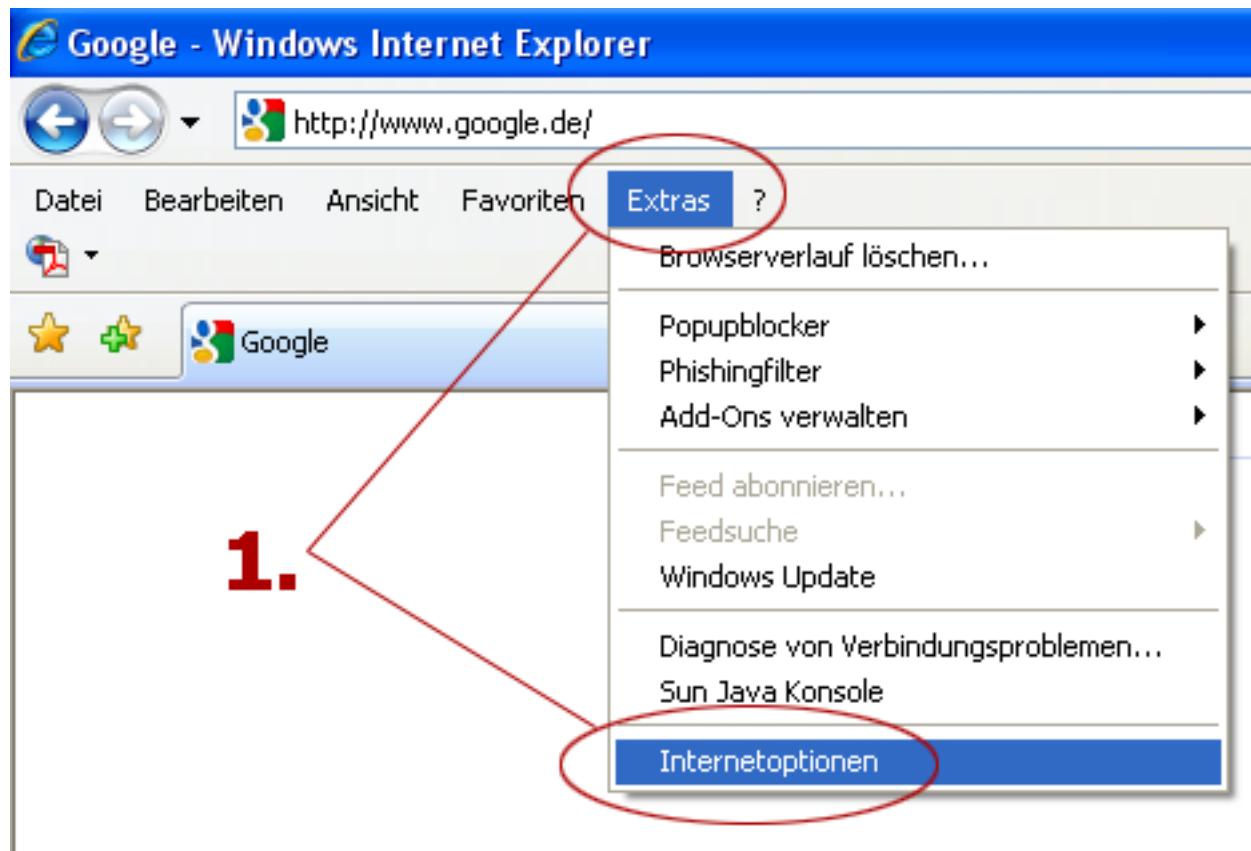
Google - Windows Internet Explorer

http://www.google.de/

Datei Bearbeiten Ansicht Favoriten Extras ?

Google

Browserverlauf löschen...

Popupblocker
Phishingfilter
Add-Ons verwalten

Feed abonnieren...
Feedsuche
Windows Update

Diagnose von Verbindungsproblemen...
Sun Java Konsole

Internetoptionen

1.